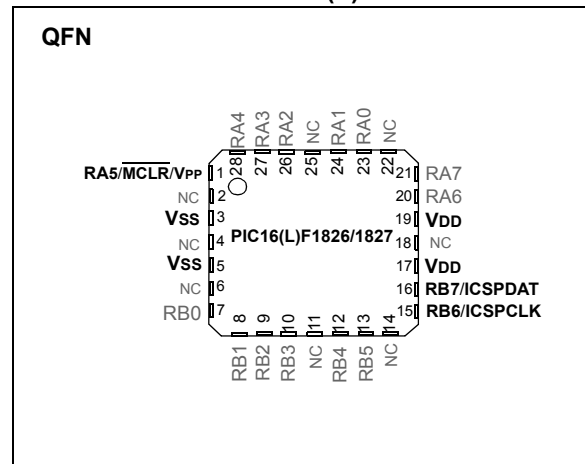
QFN

RA4 RA3 RA2 NC RA1 RA0 NC
28 27 26 25 24 23 22

RA5/$\overline{\text{MCLR}}$/VPP 1
NC 2
VSS 3
NC 4
VSS 5
NC 6
RB0 7

21 RA7
20 RA6
19 VDD
18 NC
17 VDD
16 RB7/ICSPDAT
15 RB6/ICSPCLK

PIC16(L)F1826/1827

8 9 10 11 12 13 14
RB1 RB2 RB3 NC RB4 RB5 NC